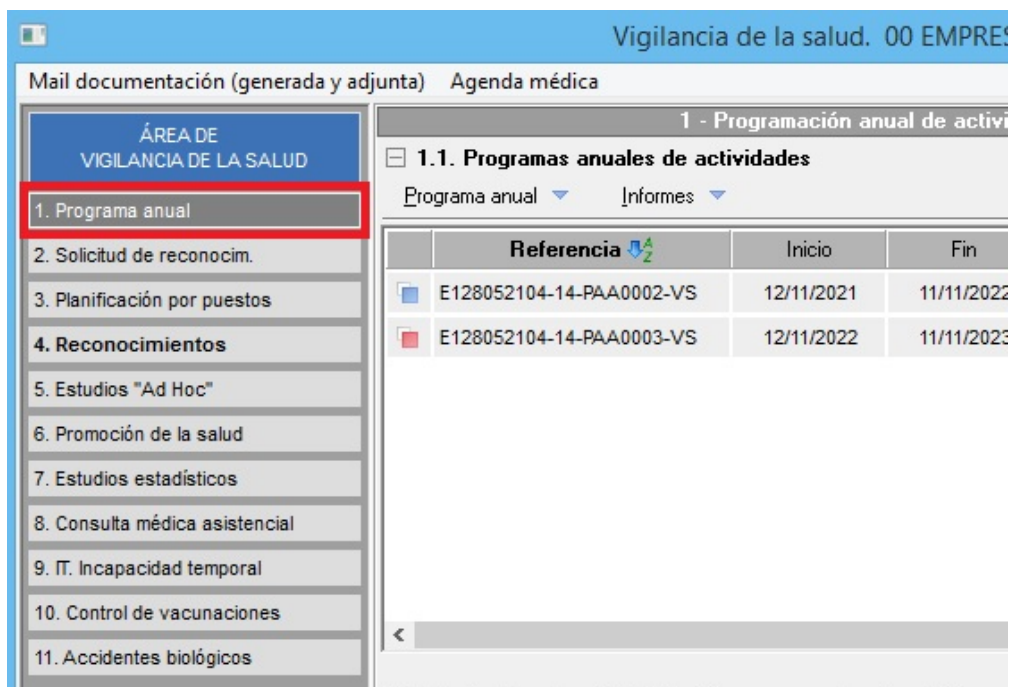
Vigilancia de la salud. 00 EMPRES

Mail documentación (generada y adjunta) Agenda médica

ÁREA DE
VIGILANCIA DE LA SALUD

1. Programa anual
2. Solicitud de reconocim.
3. Planificación por puestos
4. Reconocimientos
5. Estudios "Ad Hoc"
6. Promoción de la salud
7. Estudios estadísticos
8. Consulta médica asistencial
9. IT. Incapacidad temporal
10. Control de vacunaciones
11. Accidentes biológicos

1 - Programación anual de activi

1.1. Programas anuales de actividades

Programa anual Informes

| Referencia | Inicio | Fin |
|---|---|---|
| E128052104-14-PAA0002-VS | 12/11/2021 | 11/11/2022 |
| E128052104-14-PAA0003-VS | 12/11/2022 | 11/11/2023 |